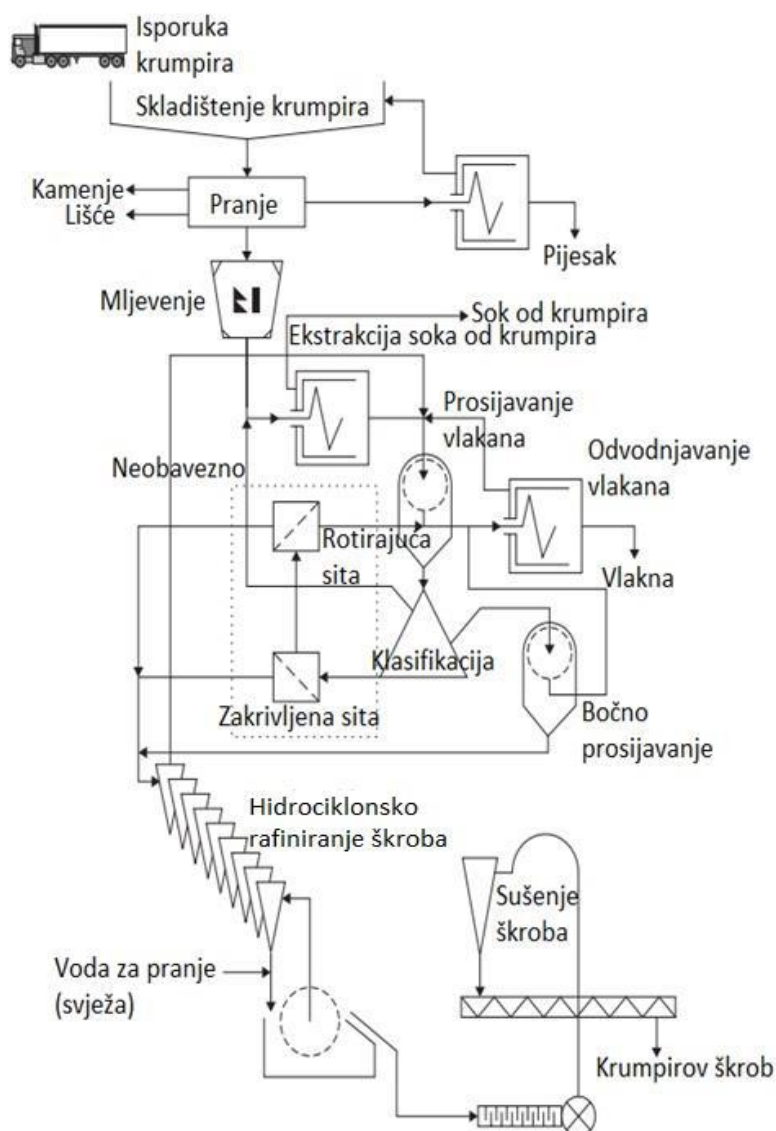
Isporuka krumpira

Skladištenje krumpira

Kamenje

Lišće

Pranje

Pijesak

Mljevenje

Sok od krumpira

Ekstrakcija soka od krumpira

Prosijavanje vlakana

Neobavezno

Odvodnjavanje vlakana

Rotirajuća sita

Vlakna

Klasifikacija

Zakrivljena sita

Bočno prosijavanje

Hidrociklonsko rafiniranje škroba

Sušenje škroba

Voda za pranje (svježa)

Krumpirov škrob